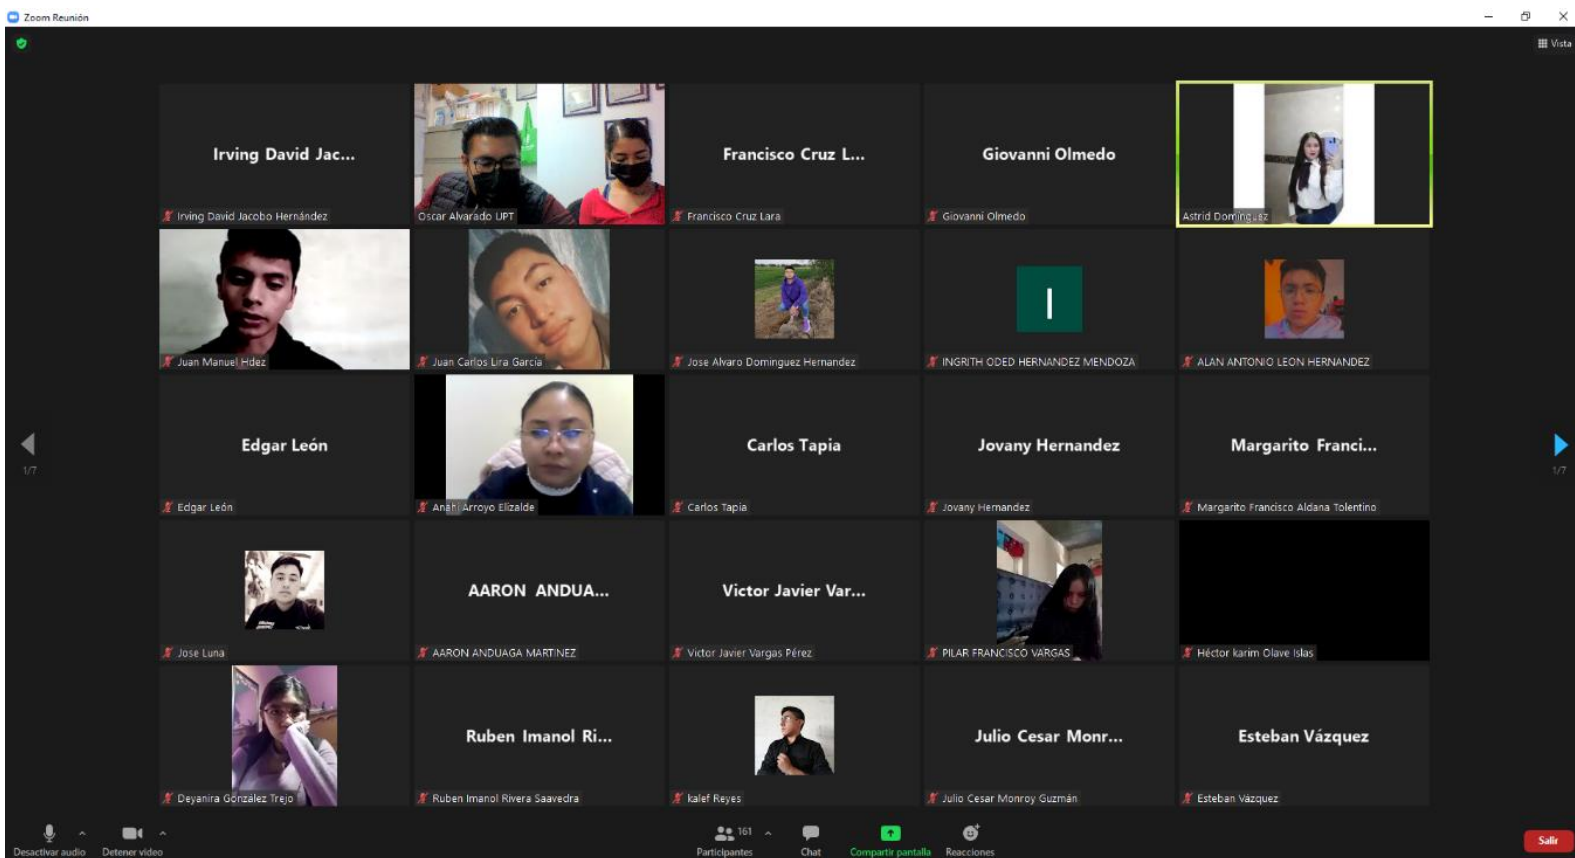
Zoom Reunión

Vista

Irving David Jac...
Irving David Jacobo Hernández

Oscar Alvarado UPT

Francisco Cruz L...
Francisco Cruz Lara

Giovanni Olmedo
Giovanni Olmedo

Astrid Domínguez

Juan Manuel Hdez

Juan Carlos Lira García

Jose Alvaro Dominguez Hernandez

I
INGRITH ODED HERNANDEZ MENDOZA

ALAN ANTONIO LEON HERNANDEZ

1/7

Edgar León
Edgar León

Anahi Arroyo Elizalde

Carlos Tapia
Carlos Tapia

Jovany Hernandez
Jovany Hernandez

Margarito Franci...
Margarito Francisco Aldana Tolentino

1/7

Jose Luna

AARON ANDUA...
AARON ANDUAGA MARTINEZ

Victor Javier Var...
Victor Javier Vargas Pérez

PILAR FRANCISCO VARGAS

Héctor karim Olave Islas

Deyanira González Trejo

Ruben Imanol Ri...
Ruben Imanol Rivera Saavedra

kalef Reyes

Julio Cesar Monr...
Julio Cesar Monroy Guzmán

Esteban Vázquez
Esteban Vázquez

Desactivar audio
Detener video
161
Participantes
Chat
Compartir pantalla
Reacciones
Salir